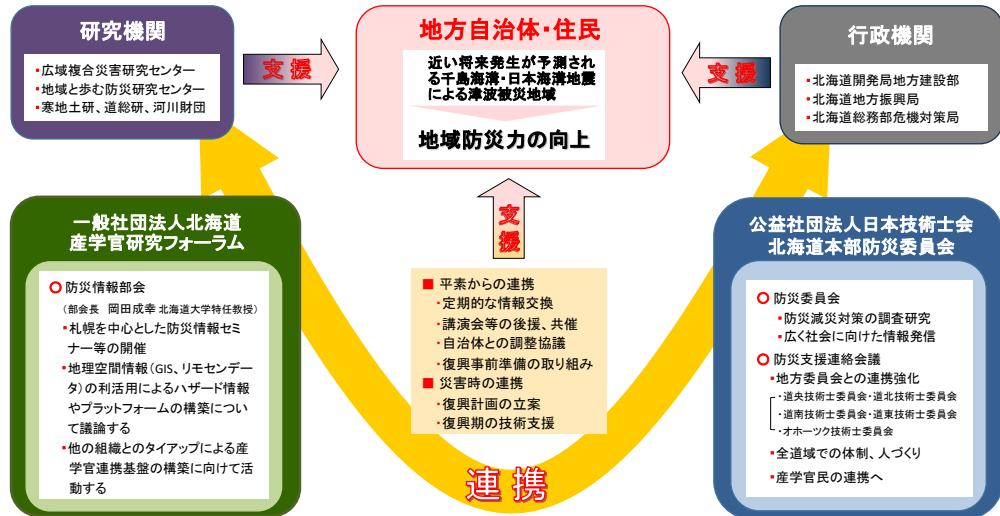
研究機関

・広域複合災害研究センター
・地域と歩む防災研究センター
・寒地土研、道総研、河川財団

支援

地方自治体・住民

近い将来発生が予測される千島海溝・日本海溝地震による津波被災地域

地域防災力の向上

支援

行政機関

・北海道開発局地方建設部
・北海道地方振興局
・北海道総務部危機対策局

一般社団法人北海道
産学官研究フォーラム

○ 防災情報部会
（部会長　岡田成幸 北海道大学特任教授）
・札幌を中心とした防災情報セミナー等の開催
・地理空間情報（GIS、リモセンデータ）の利活用によるハザード情報やプラットフォームの構築について議論する
・他の組織とのタイアップによる産学官連携基盤の構築に向けて活動する

支援

■ 平素からの連携
・定期的な情報交換
・講演会等の後援、共催
・自治体との調整協議
・復興事前準備の取り組み
■ 災害時の連携
・復興計画の立案
・復興期の技術支援

公益社団法人日本技術士会
北海道本部防災委員会

○ 防災委員会
・防災減災対策の調査研究
・広く社会に向けた情報発信
○ 防災支援連絡会議
・地方委員会との連携強化
・道央技術士委員会・道北技術士委員会
・道南技術士委員会・道東技術士委員会
・オホーツク技術士委員会
・全道域での体制、人づくり
・産学官民の連携へ

連携